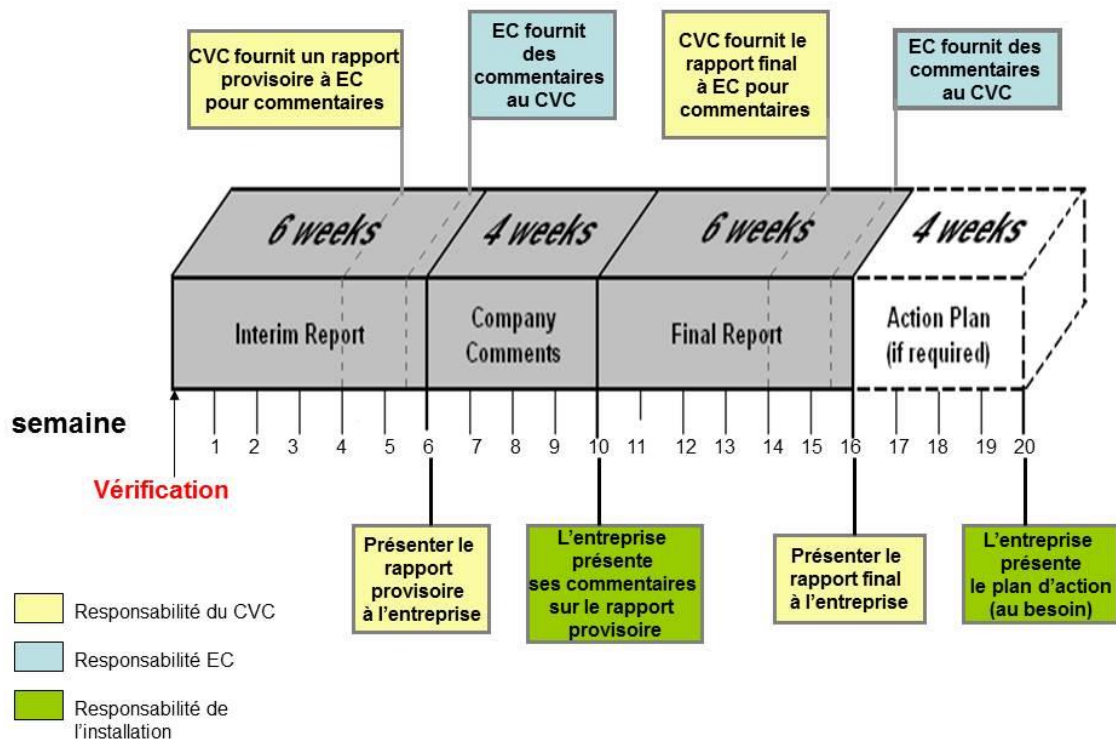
CVC fournit un rapport provisoire à EC pour commentaires

EC fournit des commentaires au CVC

CVC fournit le rapport final à EC pour commentaires

EC fournit des commentaires au CVC

6 weeks

4 weeks

6 weeks

4 weeks

Interim Report

Company Comments

Final Report

Action Plan (if required)

semaine

1 2 3 4 5 6 7 8 9 10 11 12 13 14 15 16 17 18 19 20

Vérification

Présenter le rapport provisoire à l'entreprise

L'entreprise présente ses commentaires sur le rapport provisoire

Présenter le rapport final à l'entreprise

L'entreprise présente le plan d'action (au besoin)

Responsabilité du CVC

Responsabilité EC

Responsabilité de l'installation